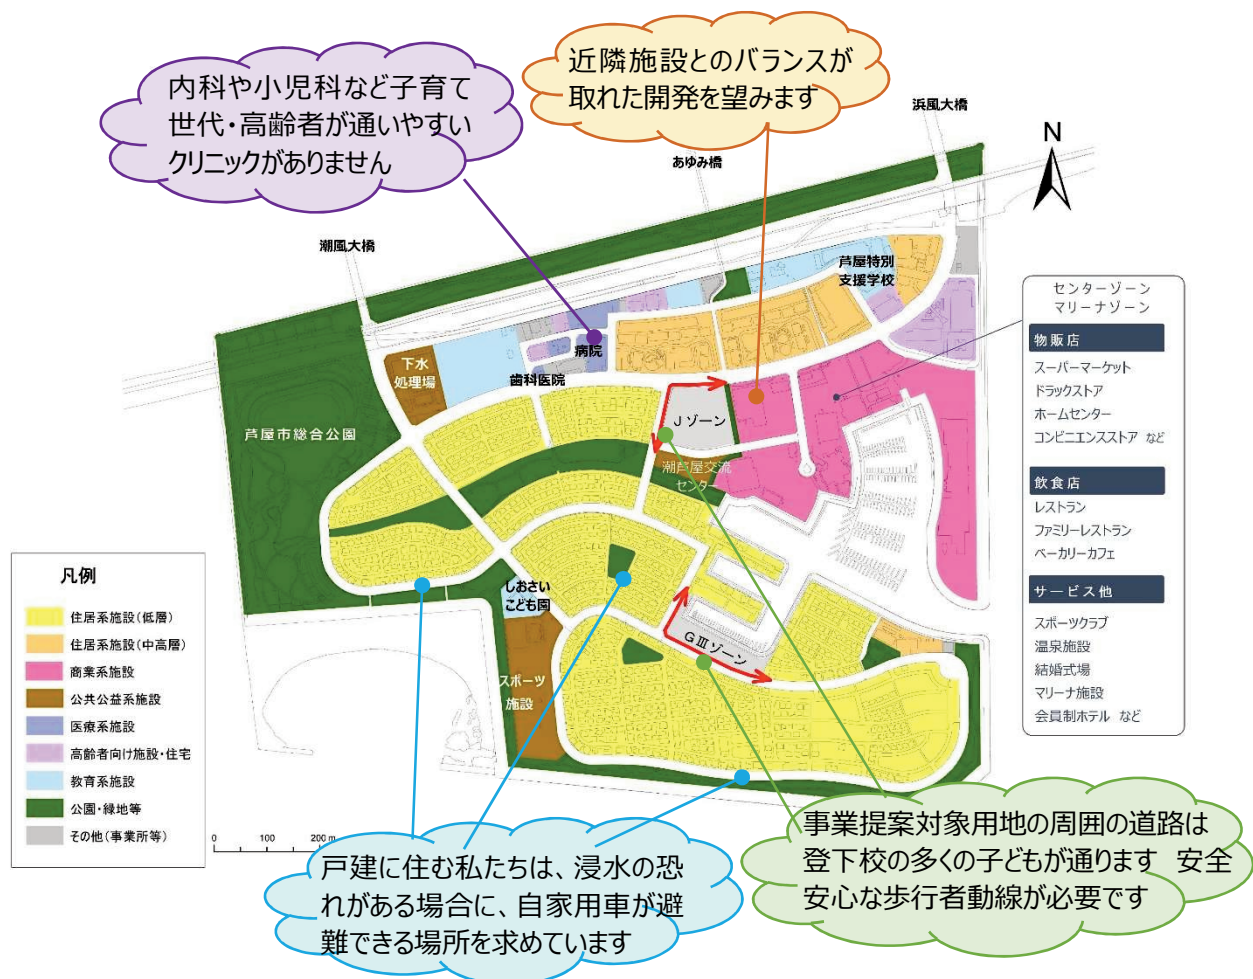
内科や小児科など子育て世代・高齢者が通いやすいクリニックがありません

近隣施設とのバランスが取れた開発を望みます

浜風大橋

N

あゆみ橋

潮風大橋

芦屋特別支援学校

センターゾーン
マリーナゾーン

物販店
スーパーマーケット
ドラックストア
ホームセンター
コンビニエンスストア など

飲食店
レストラン
ファミリーレストラン
ベーカリーカフェ

サービス他
スポーツクラブ
温泉施設
結婚式場
マリーナ施設
会員制ホテル など

下水処理場

病院

歯科医院

Jゾーン

潮芦屋交流センター

芦屋市総合公園

しおさいこども園

GⅢゾーン

スポーツ施設

凡例
住居系施設（低層）
住居系施設（中高層）
商業系施設
公共公益系施設
医療系施設
高齢者向け施設・住宅
教育系施設
公園・緑地等
その他（事業所等）

0 100 200 m

戸建に住む私たちは、浸水の恐れがある場合に、自家用車が避難できる場所を求めています

事業提案対象用地の周囲の道路は登下校の多くの子どもが通ります 安全安心な歩行者動線が必要です